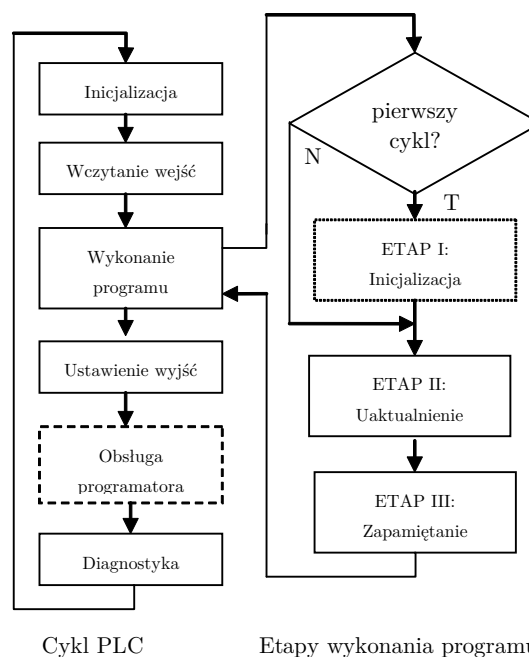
Inicjalizacja

Wczytanie wejść

Wykonanie programu

Ustawienie wyjść

Obsługa programatora

Diagnostyka

pierwszy cykl?

N

T

ETAP I: Inicjalizacja

ETAP II: Uaktualnienie

ETAP III: Zapamiętanie

Cykl PLC

Etapy wykonania programu